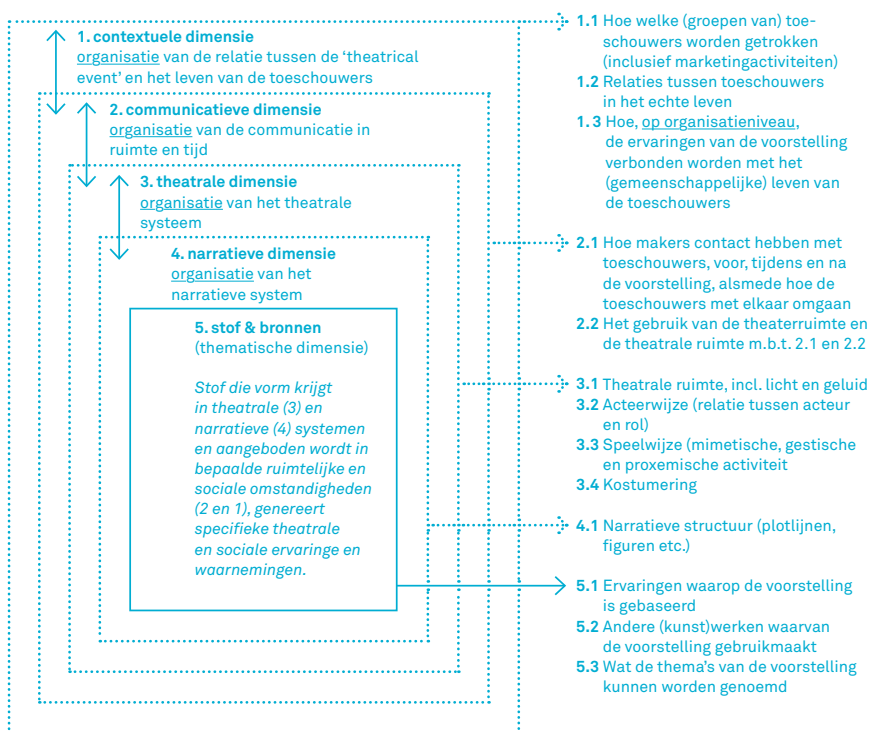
1. contextuele dimensie
organisatie van de relatie tussen de 'theatrical event' en het leven van de toeschouwers

2. communicatieve dimensie
organisatie van de communicatie in ruimte en tijd

3. theatrale dimensie
organisatie van het theatrale systeem

4. narratieve dimensie
organisatie van het narratieve system

5. stof & bronnen
(thematische dimensie)

Stof die vorm krijgt in theatrale (3) en narratieve (4) systemen en aangeboden wordt in bepaalde ruimtelijke en sociale omstandigheden (2 en 1), genereert specifieke theatrale en sociale ervaringe en waarnemingen.

1.1 Hoe welke (groepen van) toeschouwers worden getrokken (inclusief marketingactiviteiten)
1.2 Relaties tussen toeschouwers in het echte leven
1. 3 Hoe, op organisatieniveau, de ervaringen van de voorstelling verbonden worden met het (gemeenschappelijke) leven van de toeschouwers

2.1 Hoe makers contact hebben met toeschouwers, voor, tijdens en na de voorstelling, alsmede hoe de toeschouwers met elkaar omgaan
2.2 Het gebruik van de theaterruimte en de theatrale ruimte m.b.t. 2.1 en 2.2

3.1 Theatrale ruimte, incl. licht en geluid
3.2 Acteerwijze (relatie tussen acteur en rol)
3.3 Speelwijze (mimetische, gestische en proxemische activiteit
3.4 Kostumering

4.1 Narratieve structuur (plotlijnen, figuren etc.)

5.1 Ervaringen waarop de voorstelling is gebaseerd
5.2 Andere (kunst)werken waarvan de voorstelling gebruikmaakt
5.3 Wat de thema's van de voorstelling kunnen worden genoemd